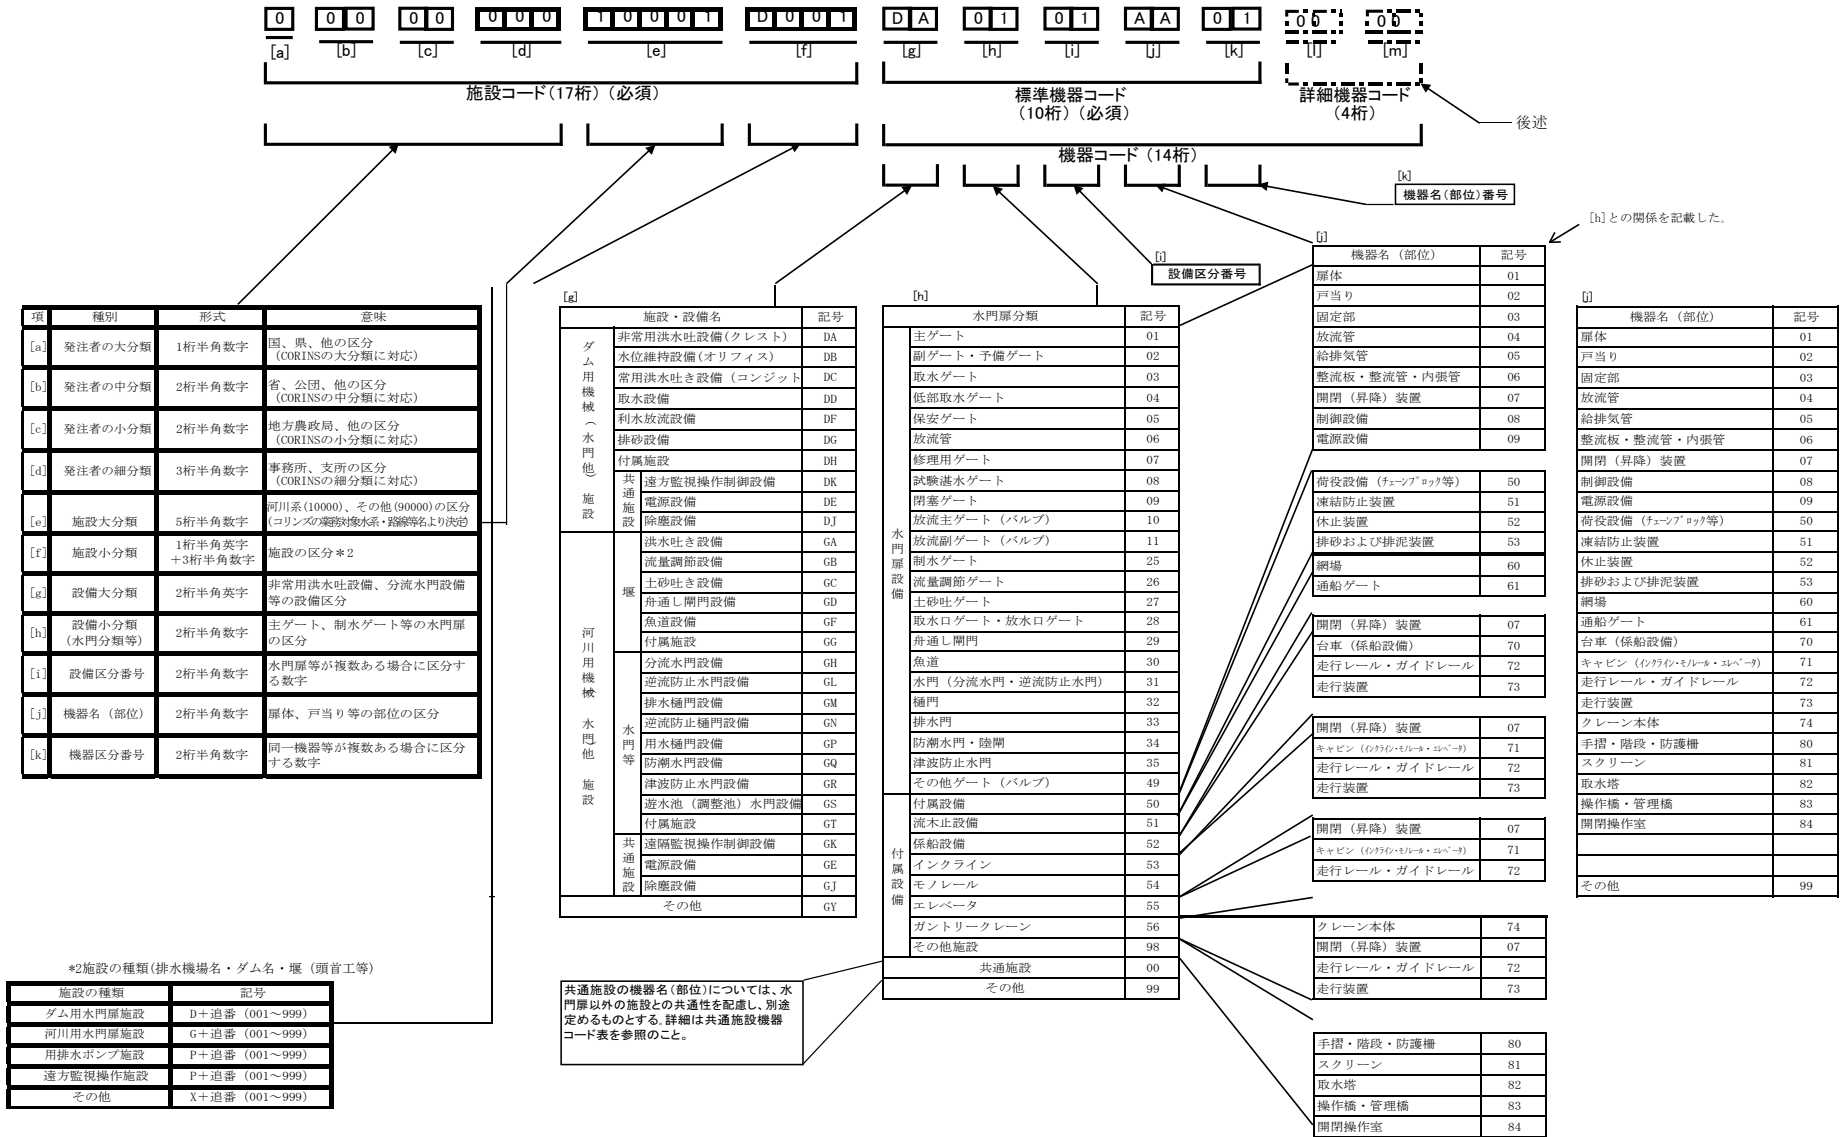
0 00 00 000 10001 D001 DA 01 01 AA 01 00 00

[a] [b] [c] [d] [e] [f] [g] [h] [i] [j] [k] [l] [m]

施設コード（17桁）（必須）

標準機器コード（10桁）（必須）

詳細機器コード（4桁）

後述

機器コード（14桁）

[k] 機器名（部位）番号

[h]との関係を記載した。

[i] 設備区分番号

| 項 | 種別 | 形式 | 意味 |
|---|---|---|---|
| [a] | 発注者の大分類 | 1桁半角数字 | 国、県、他の区分（CORINSの大分類に対応） |
| [b] | 発注者の中分類 | 2桁半角数字 | 省、公団、他の区分（CORINSの中分類に対応） |
| [c] | 発注者の小分類 | 2桁半角数字 | 地方農政局、他の区分（CORINSの小分類に対応） |
| [d] | 発注者の細分類 | 3桁半角数字 | 事務所、支所の区分（CORINSの細分類に対応） |
| [e] | 施設大分類 | 5桁半角数字 | 河川系(10000)、その他(90000)の区分(コリンズの業務対象水系・路線等名より決定) |
| [f] | 施設小分類 | 1桁半角英字＋3桁半角数字 | 施設の区分＊2 |
| [g] | 設備大分類 | 2桁半角英字 | 非常用洪水吐設備、分流水門設備等の設備区分 |
| [h] | 設備小分類（水門分類等） | 2桁半角数字 | 主ゲート、制水ゲート等の水門扉の区分 |
| [i] | 設備区分番号 | 2桁半角数字 | 水門扉等が複数ある場合に区分する数字 |
| [j] | 機器名（部位） | 2桁半角数字 | 扉体、戸当り等の部位の区分 |
| [k] | 機器区分番号 | 2桁半角数字 | 同一機器等が複数ある場合に区分する数字 |

*2施設の種類(排水機場名・ダム名・堰（頭首工等)

| 施設の種類 | 記号 |
|---|---|
| ダム用水門扉施設 | D＋追番（001～999） |
| 河川用水門扉施設 | G＋追番（001～999） |
| 用排水ポンプ施設 | P＋追番（001～999） |
| 遠方監視操作施設 | P＋追番（001～999） |
| その他 | X＋追番（001～999） |

[g]

| | | 施設・設備名 | 記号 |
|---|---|---|---|
| ダム用機械（水門他）施設 | | 非常用洪水吐設備（クレスト） | DA |
| | | 水位維持設備（オリフィス） | DB |
| | | 常用洪水吐き設備（コンジット | DC |
| | | 取水設備 | DD |
| | | 利水放流設備 | DF |
| | | 排砂設備 | DG |
| | | 付属施設 | DH |
| | 共通施設 | 遠方監視操作制御設備 | DK |
| | | 電源設備 | DE |
| | | 除塵設備 | DJ |
| 河川用機械 水門他 施設 | 堰 | 洪水吐き設備 | GA |
| | | 流量調節設備 | GB |
| | | 土砂吐き設備 | GC |
| | | 舟通し閘門設備 | GD |
| | | 魚道設備 | GF |
| | | 付属施設 | GG |
| | 水門等 | 分流水門設備 | GH |
| | | 逆流防止水門設備 | GL |
| | | 排水樋門設備 | GM |
| | | 逆流防止樋門設備 | GN |
| | | 用水樋門設備 | GP |
| | | 防潮水門設備 | GQ |
| | | 津波防止水門設備 | GR |
| | | 遊水池（調整池）水門設備 | GS |
| | | 付属施設 | GT |
| | 共通施設 | 遠隔監視操作制御設備 | GK |
| | | 電源設備 | GE |
| | | 除塵設備 | GJ |
| その他 | | | GY |

[h]

| | 水門扉分類 | 記号 |
|---|---|---|
| 水門扉設備 | 主ゲート | 01 |
| | 副ゲート・予備ゲート | 02 |
| | 取水ゲート | 03 |
| | 低部取水ゲート | 04 |
| | 保安ゲート | 05 |
| | 放流管 | 06 |
| | 修理用ゲート | 07 |
| | 試験湛水ゲート | 08 |
| | 閉塞ゲート | 09 |
| | 放流主ゲート（バルブ） | 10 |
| | 放流副ゲート（バルブ） | 11 |
| | 制水ゲート | 25 |
| | 流量調節ゲート | 26 |
| | 土砂吐ゲート | 27 |
| | 取水口ゲート・放水口ゲート | 28 |
| | 舟通し閘門 | 29 |
| | 魚道 | 30 |
| | 水門（分流水門・逆流防止水門） | 31 |
| | 樋門 | 32 |
| | 排水門 | 33 |
| | 防潮水門・陸閘 | 34 |
| | 津波防止水門 | 35 |
| | その他ゲート（バルブ） | 49 |
| 付属設備 | 付属設備 | 50 |
| | 流木止設備 | 51 |
| | 係船設備 | 52 |
| | インクライン | 53 |
| | モノレール | 54 |
| | エレベータ | 55 |
| | ガントリークレーン | 56 |
| | その他施設 | 98 |
| 共通施設 | | 00 |
| その他 | | 99 |

共通施設の機器名(部位)については、水門扉以外の施設との共通性を配慮し、別途定めるものとする。詳細は共通施設機器コード表を参照のこと。

[j]

| 機器名（部位） | 記号 |
|---|---|
| 扉体 | 01 |
| 戸当り | 02 |
| 固定部 | 03 |
| 放流管 | 04 |
| 給排気管 | 05 |
| 整流板・整流管・内張管 | 06 |
| 開閉（昇降）装置 | 07 |
| 制御設備 | 08 |
| 電源設備 | 09 |

| 荷役設備（チェーンブロック等） | 50 |
|---|---|
| 凍結防止装置 | 51 |
| 休止装置 | 52 |
| 排砂および排泥装置 | 53 |

| 網場 | 60 |
|---|---|
| 通船ゲート | 61 |

| 開閉（昇降）装置 | 07 |
|---|---|
| 台車（係船設備） | 70 |
| 走行レール・ガイドレール | 72 |
| 走行装置 | 73 |

| 開閉（昇降）装置 | 07 |
|---|---|
| キャビン（インクライン・モノレール・エレベータ） | 71 |
| 走行レール・ガイドレール | 72 |
| 走行装置 | 73 |

| 開閉（昇降）装置 | 07 |
|---|---|
| キャビン（インクライン・モノレール・エレベータ） | 71 |
| 走行レール・ガイドレール | 72 |

| クレーン本体 | 74 |
|---|---|
| 開閉（昇降）装置 | 07 |
| 走行レール・ガイドレール | 72 |
| 走行装置 | 73 |

| 手摺・階段・防護柵 | 80 |
|---|---|
| スクリーン | 81 |
| 取水塔 | 82 |
| 操作橋・管理橋 | 83 |
| 開閉操作室 | 84 |

[j]

| 機器名（部位） | 記号 |
|---|---|
| 扉体 | 01 |
| 戸当り | 02 |
| 固定部 | 03 |
| 放流管 | 04 |
| 給排気管 | 05 |
| 整流板・整流管・内張管 | 06 |
| 開閉（昇降）装置 | 07 |
| 制御設備 | 08 |
| 電源設備 | 09 |
| 荷役設備（チェーンブロック等） | 50 |
| 凍結防止装置 | 51 |
| 休止装置 | 52 |
| 排砂および排泥装置 | 53 |
| 網場 | 60 |
| 通船ゲート | 61 |
| 台車（係船設備） | 70 |
| キャビン（インクライン・モノレール・エレベータ） | 71 |
| 走行レール・ガイドレール | 72 |
| 走行装置 | 73 |
| クレーン本体 | 74 |
| 手摺・階段・防護柵 | 80 |
| スクリーン | 81 |
| 取水塔 | 82 |
| 操作橋・管理橋 | 83 |
| 開閉操作室 | 84 |
| | |
| | |
| その他 | 99 |